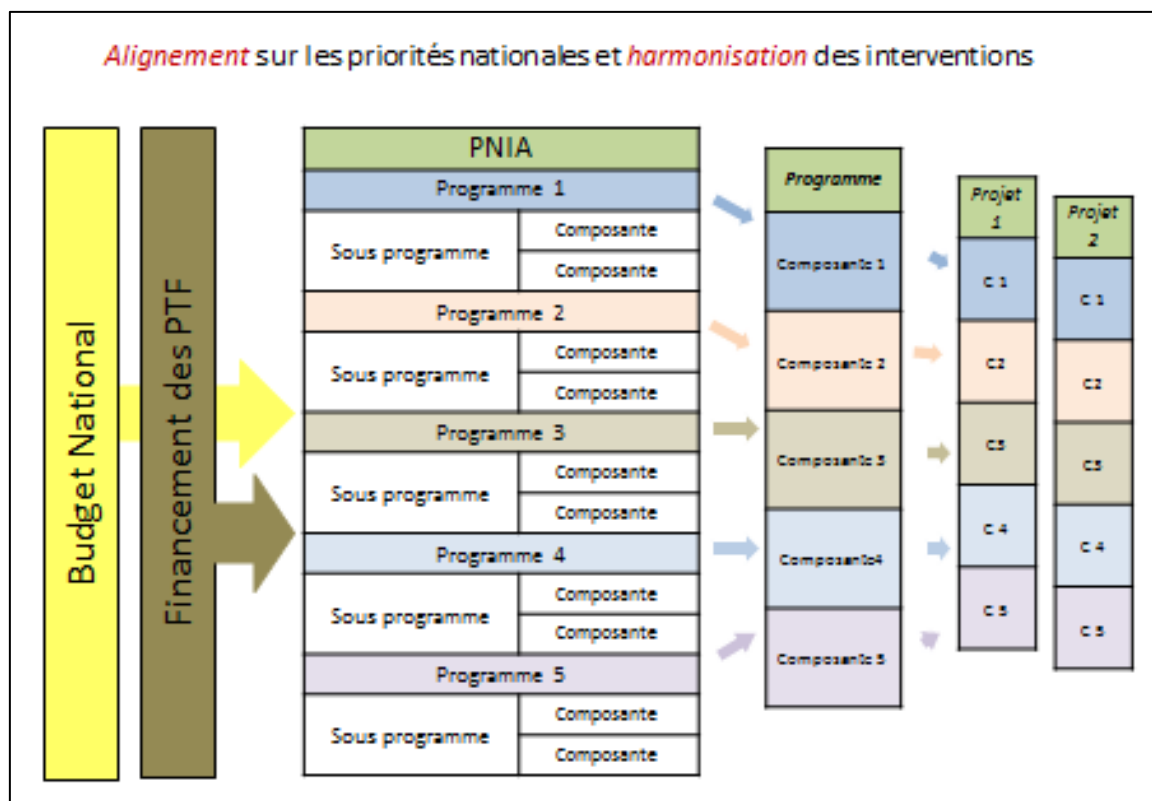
Alignement sur les priorités nationales et harmonisation des interventions

Budget National

Financement des PTF

| PNIA | |
|---|---|
| Programme 1 | |
| Sous programme | Composante |
| | Composante |
| Programme 2 | |
| Sous programme | Composante |
| | Composante |
| Programme 3 | |
| Sous programme | Composante |
| | Composante |
| Programme 4 | |
| Sous programme | Composante |
| | Composante |
| Programme 5 | |
| Sous programme | Composante |
| | Composante |

Programme
Composante 1
Composante 2
Composante 3
Composante4
Composante 5

Projet 1
C 1
C2
C3
C 4
C 5

Projet 2
C 1
C2
C3
C 4
C 5